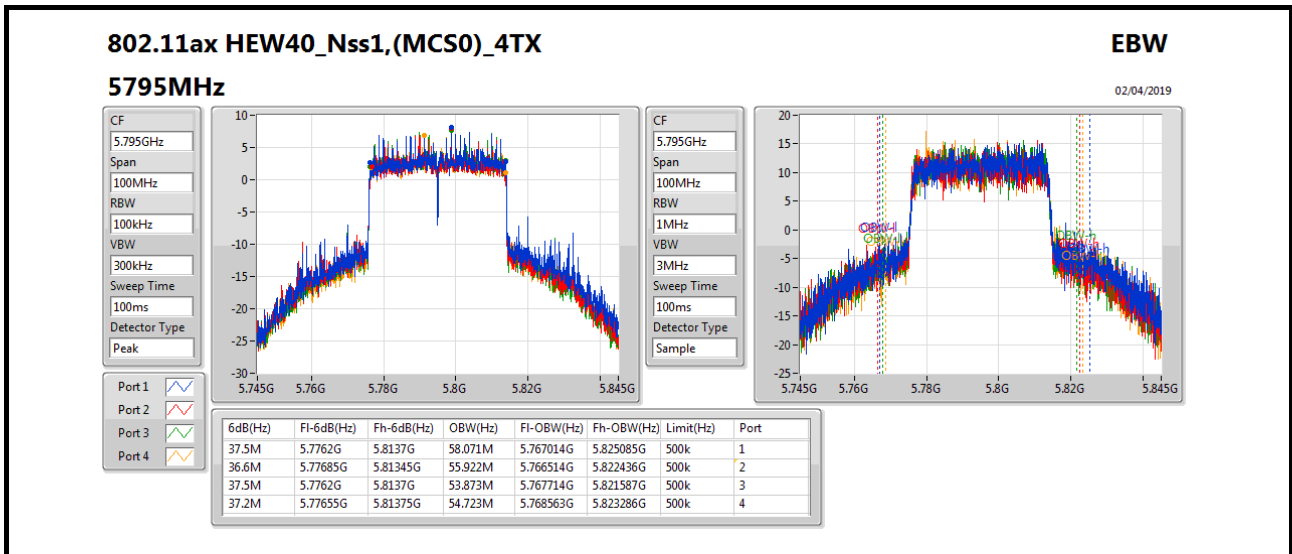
802.11ax HEW40_Nss1,(MCS0)_4TX

EBW

5795MHz

02/04/2019

CF
5.795GHz
Span
100MHz
RBW
100kHz
VBW
300kHz
Sweep Time
100ms
Detector Type
Peak

10
5
0
-5
-10
-15
-20
-25
-30
5.745G 5.76G 5.78G 5.8G 5.82G 5.845G

CF
5.795GHz
Span
100MHz
RBW
1MHz
VBW
3MHz
Sweep Time
100ms
Detector Type
Sample

20
15
10
5
0
-5
-10
-15
-20
-25
5.745G 5.76G 5.78G 5.8G 5.82G 5.845G

OBW-l
OBW-l
OBW-h
OBW-h
OBW-h

Port 1
Port 2
Port 3
Port 4

| 6dB(Hz) | Fl-6dB(Hz) | Fh-6dB(Hz) | OBW(Hz) | Fl-OBW(Hz) | Fh-OBW(Hz) | Limit(Hz) | Port |
|---|---|---|---|---|---|---|---|
| 37.5M | 5.7762G | 5.8137G | 58.071M | 5.767014G | 5.825085G | 500k | 1 |
| 36.6M | 5.77685G | 5.81345G | 55.922M | 5.766514G | 5.822436G | 500k | 2 |
| 37.5M | 5.7762G | 5.8137G | 53.873M | 5.767714G | 5.821587G | 500k | 3 |
| 37.2M | 5.77655G | 5.81375G | 54.723M | 5.768563G | 5.823286G | 500k | 4 |